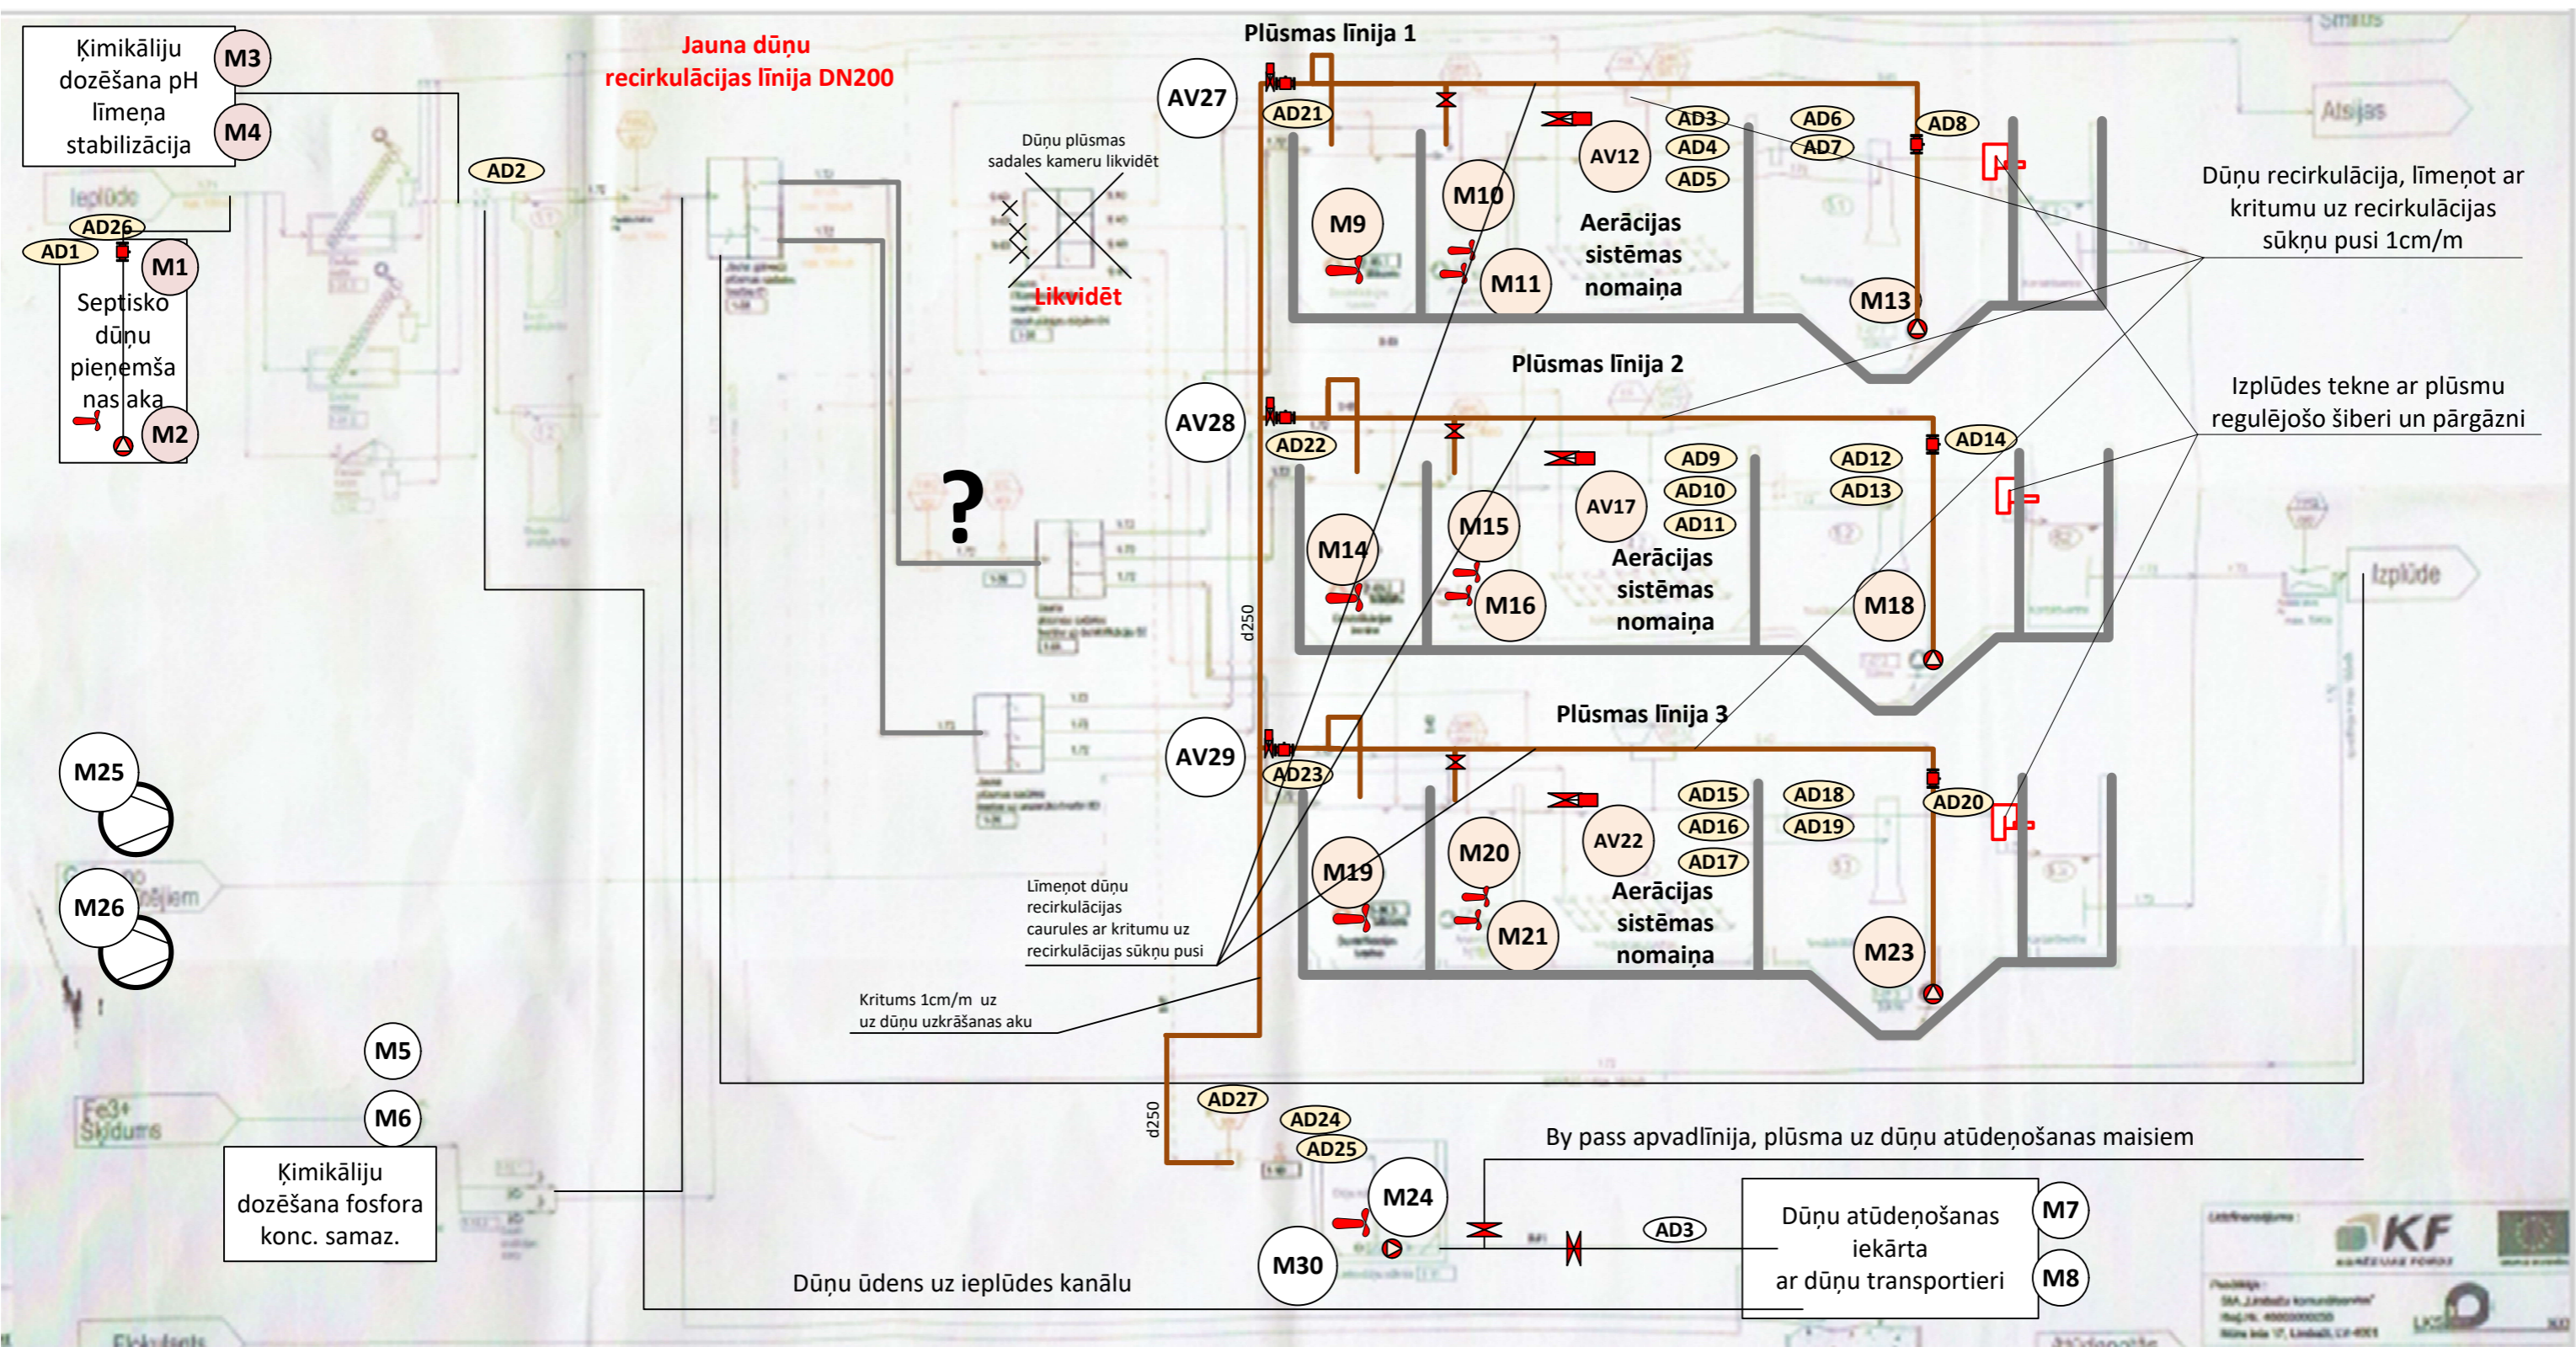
Ķimikāliju dozēšana pH līmeņa stabilizācija
M3
M4
Jauna dūņu recirkulācijas līnija DN200
Plūsmas līnija 1
AV27
AD21
AD2
Ieplūde
AD26
AD1
M1
Septisko dūņu pieņemšanas aka
M2
Dūņu plūsmas sadales kameru likvidēt
Likvidēt
M9
M10
M11
AV12
AD3
AD4
AD5
AD6
AD7
AD8
Aerācijas sistēmas nomaiņa
M13
Atsijas
Dūņu recirkulācija, līmeņot ar kritumu uz recirkulācijas sūkņu pusi 1cm/m
Plūsmas līnija 2
AV28
AD22
M14
M15
M16
AV17
AD9
AD10
AD11
AD12
AD13
AD14
Aerācijas sistēmas nomaiņa
M18
Izplūdes tekne ar plūsmu regulējošo šiberi un pārgāzni
Izplūde
?
d250
Plūsmas līnija 3
AV29
AD23
M19
M20
M21
AV22
AD15
AD16
AD17
AD18
AD19
AD20
Aerācijas sistēmas nomaiņa
M23
M25
M26
Līmeņot dūņu recirkulācijas caurules ar kritumu uz recirkulācijas sūkņu pusi
Kritums 1cm/m uz uz dūņu uzkrāšanas aku
M5
M6
Fe3+ Šķīdums
Ķimikāliju dozēšana fosfora konc. samaz.
d250
AD27
AD24
AD25
M24
M30
By pass apvadlīnija, plūsma uz dūņu atūdeņošanas maisiem
AD3
Dūņu atūdeņošanas iekārta ar dūņu transportieri
M7
M8
Dūņu ūdens uz ieplūdes kanālu
KF